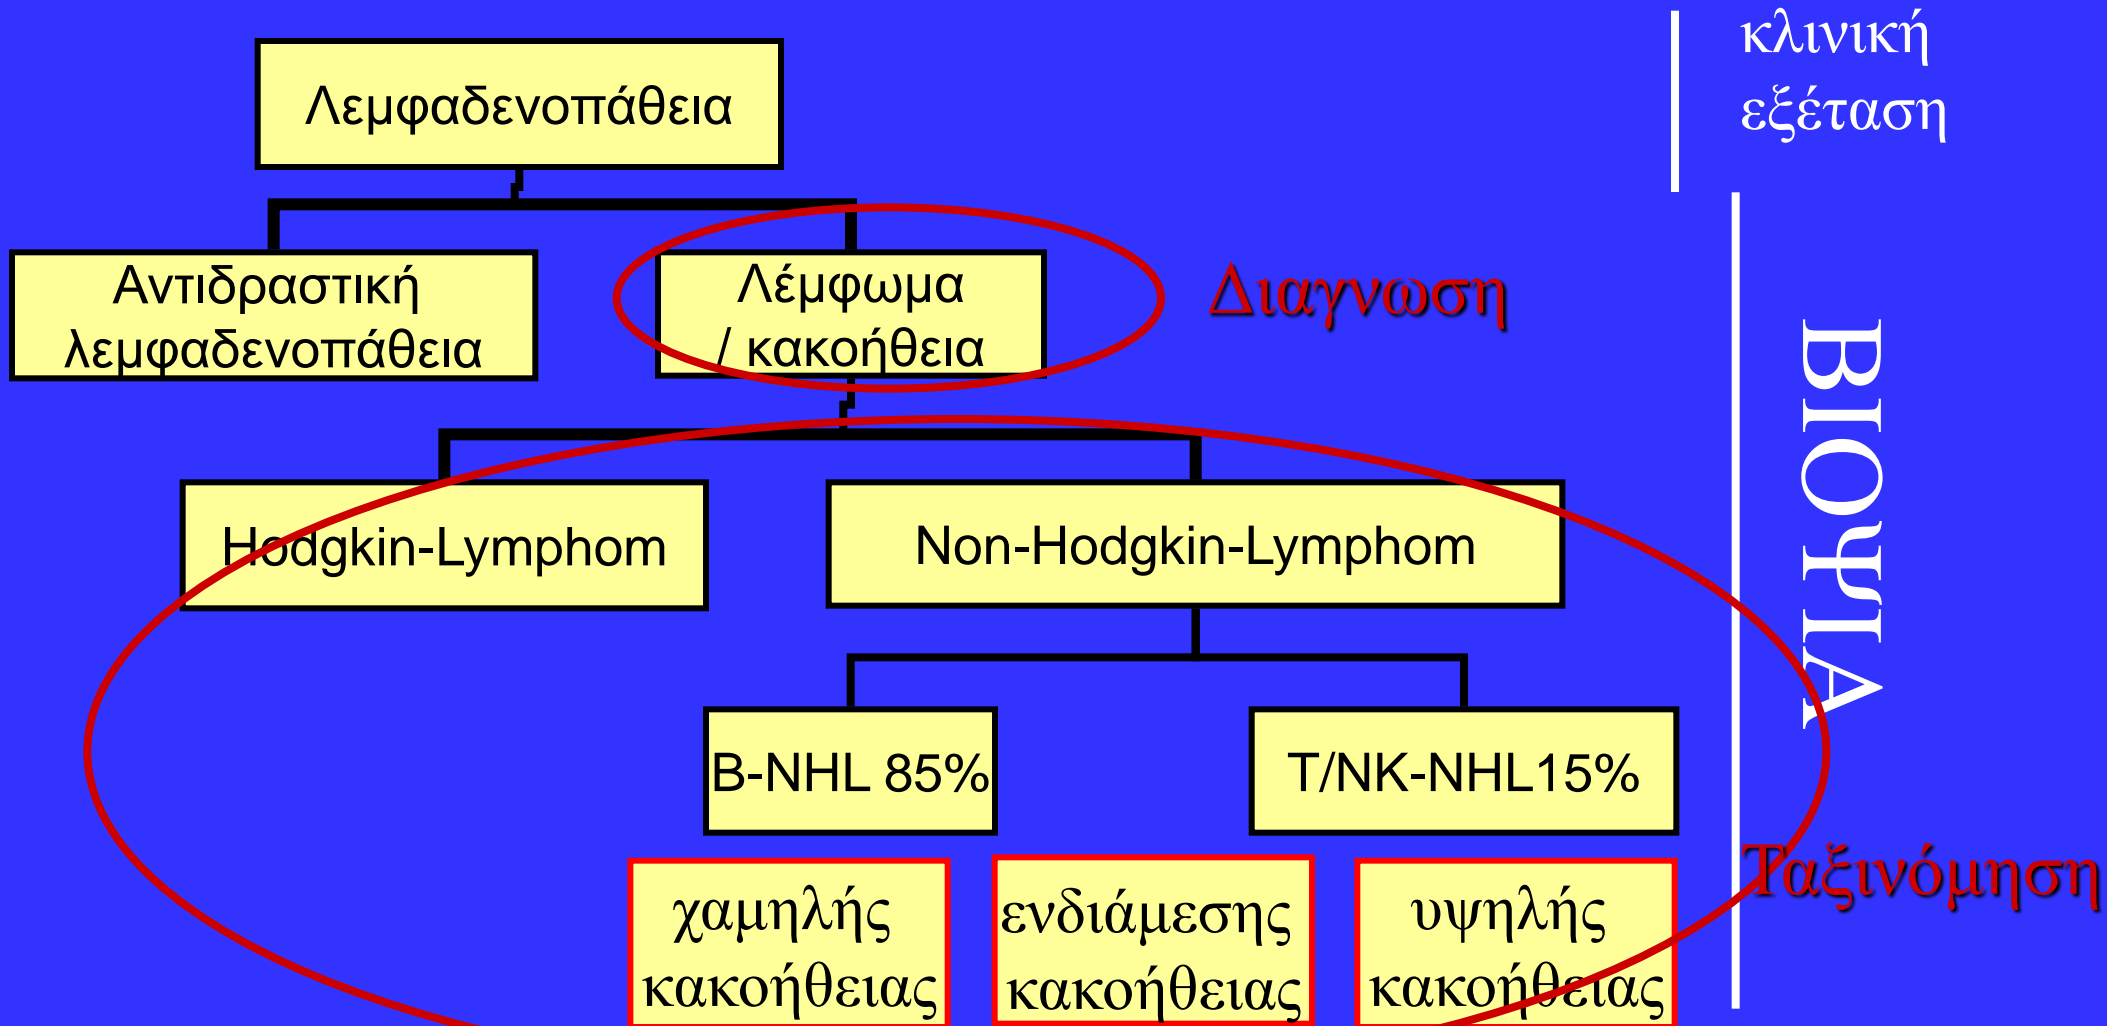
κλινική εξέταση

Λεμφαδενοπάθεια

Αντιδραστική λεμφαδενοπάθεια

Λέμφωμα / κακοήθεια

Διαγνωση

ΒΙΟΨΙΑ

Hodgkin-Lymphom

Non-Hodgkin-Lymphom

B-NHL 85%

T/NK-NHL15%

Ταξινόμηση

χαμηλής κακοήθειας

ενδιάμεσης κακοήθειας

υψηλής κακοήθειας